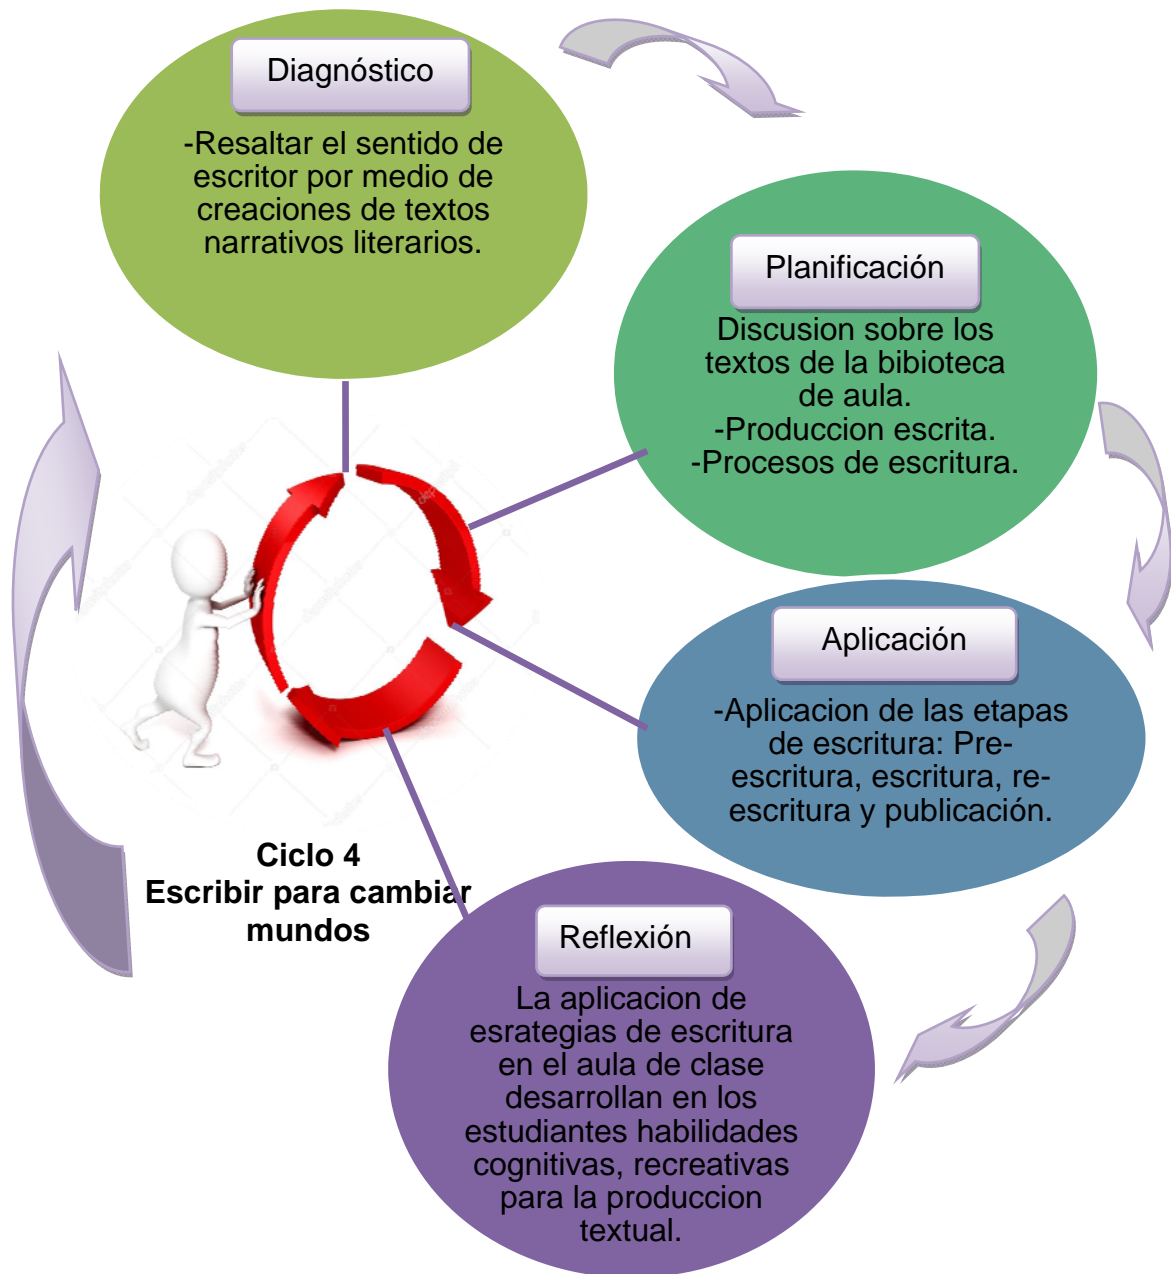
Diagnóstico

-Resaltar el sentido de escritor por medio de creaciones de textos narrativos literarios.

Planificación

Discusion sobre los textos de la bibioteca de aula.
-Produccion escrita.
-Procesos de escritura.

Aplicación

-Aplicacion de las etapas de escritura: Pre-escritura, escritura, re-escritura y publicación.

Reflexión

La aplicacion de esrategias de escritura en el aula de clase desarrollan en los estudiantes habilidades cognitivas, recreativas para la produccion textual.

Ciclo 4
Escribir para cambiar mundos